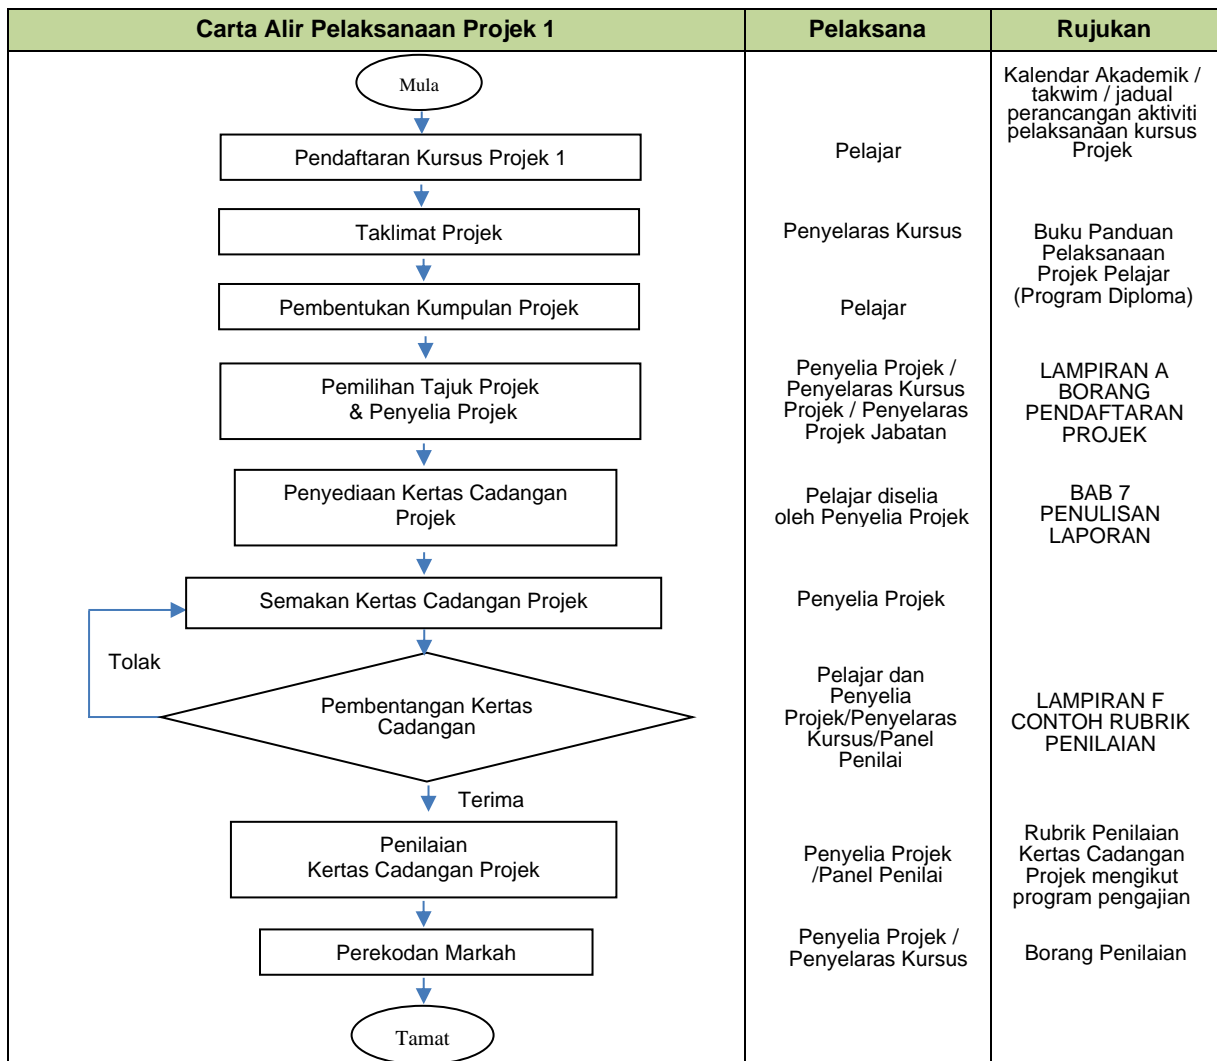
| Carta Alir Pelaksanaan Projek 1 | Pelaksana | Rujukan |
|---|---|---|
| Mula | | Kalendar Akademik / takwim / jadual perancangan aktiviti pelaksanaan kursus Projek |
| Pendaftaran Kursus Projek 1 | Pelajar | |
| Taklimat Projek | Penyelaras Kursus | Buku Panduan Pelaksanaan Projek Pelajar (Program Diploma) |
| Pembentukan Kumpulan Projek | Pelajar | |
| Pemilihan Tajuk Projek & Penyelia Projek | Penyelia Projek / Penyelaras Kursus Projek / Penyelaras Projek Jabatan | LAMPIRAN A BORANG PENDAFTARAN PROJEK |
| Penyediaan Kertas Cadangan Projek | Pelajar diselia oleh Penyelia Projek | BAB 7 PENULISAN LAPORAN |
| Semakan Kertas Cadangan Projek | Penyelia Projek | |
| Tolak<br>Pembentangan Kertas Cadangan | Pelajar dan Penyelia Projek/Penyelaras Kursus/Panel Penilai | LAMPIRAN F CONTOH RUBRIK PENILAIAN |
| Terima<br>Penilaian Kertas Cadangan Projek | Penyelia Projek /Panel Penilai | Rubrik Penilaian Kertas Cadangan Projek mengikut program pengajian |
| Perekodan Markah | Penyelia Projek / Penyelaras Kursus | Borang Penilaian |
| Tamat | | |